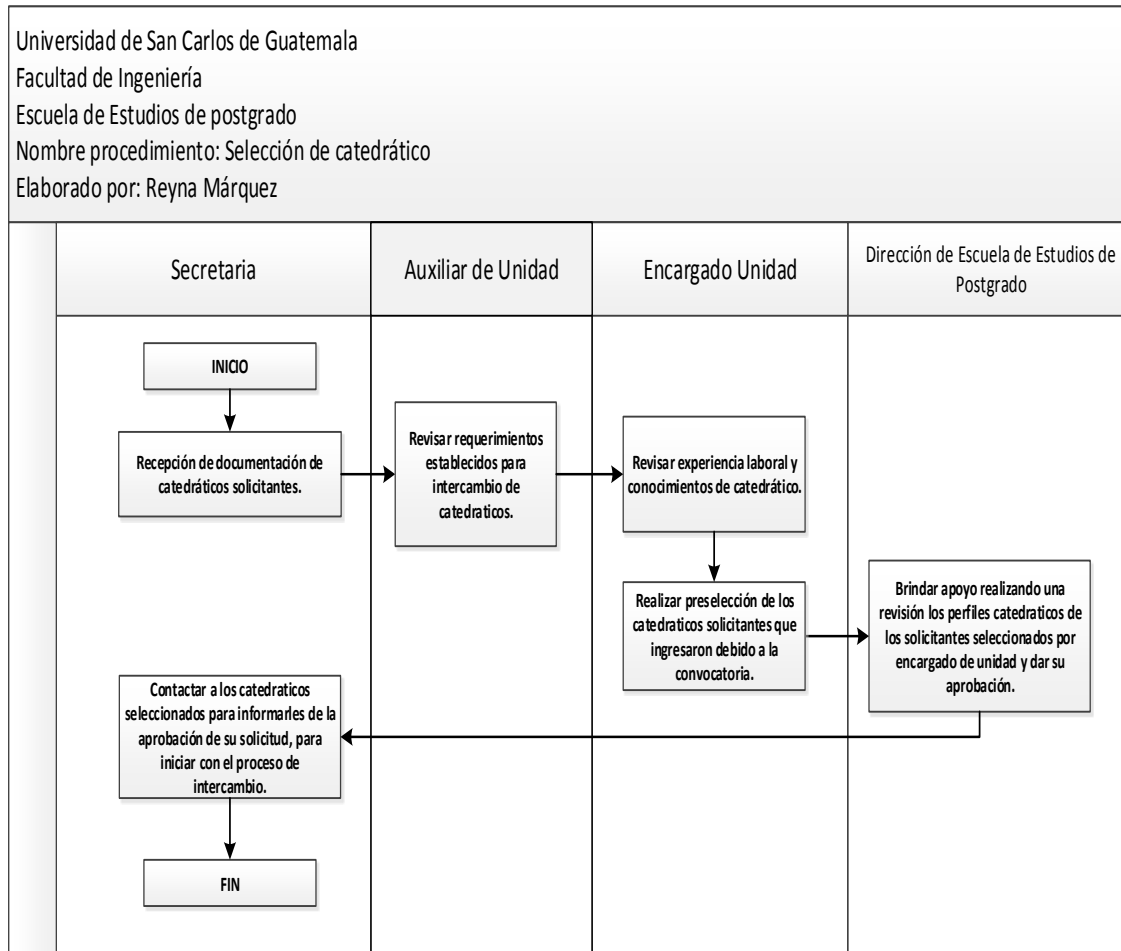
Universidad de San Carlos de Guatemala
Facultad de Ingeniería
Escuela de Estudios de postgrado
Nombre procedimiento: Selección de catedrático
Elaborado por: Reyna Márquez

Secretaria

Auxiliar de Unidad

Encargado Unidad

Dirección de Escuela de Estudios de Postgrado

INICIO

Recepción de documentación de catedráticos solicitantes.

Revisar requerimientos establecidos para intercambio de catedraticos.

Revisar experiencia laboral y conocimientos de catedrático.

Realizar preselección de los catedraticos solicitantes que ingresaron debido a la convocatoria.

Brindar apoyo realizando una revisión los perfiles catedraticos de los solicitantes seleccionados por encargado de unidad y dar su aprobación.

Contactar a los catedraticos seleccionados para informarles de la aprobación de su solicitud, para iniciar con el proceso de intercambio.

FIN